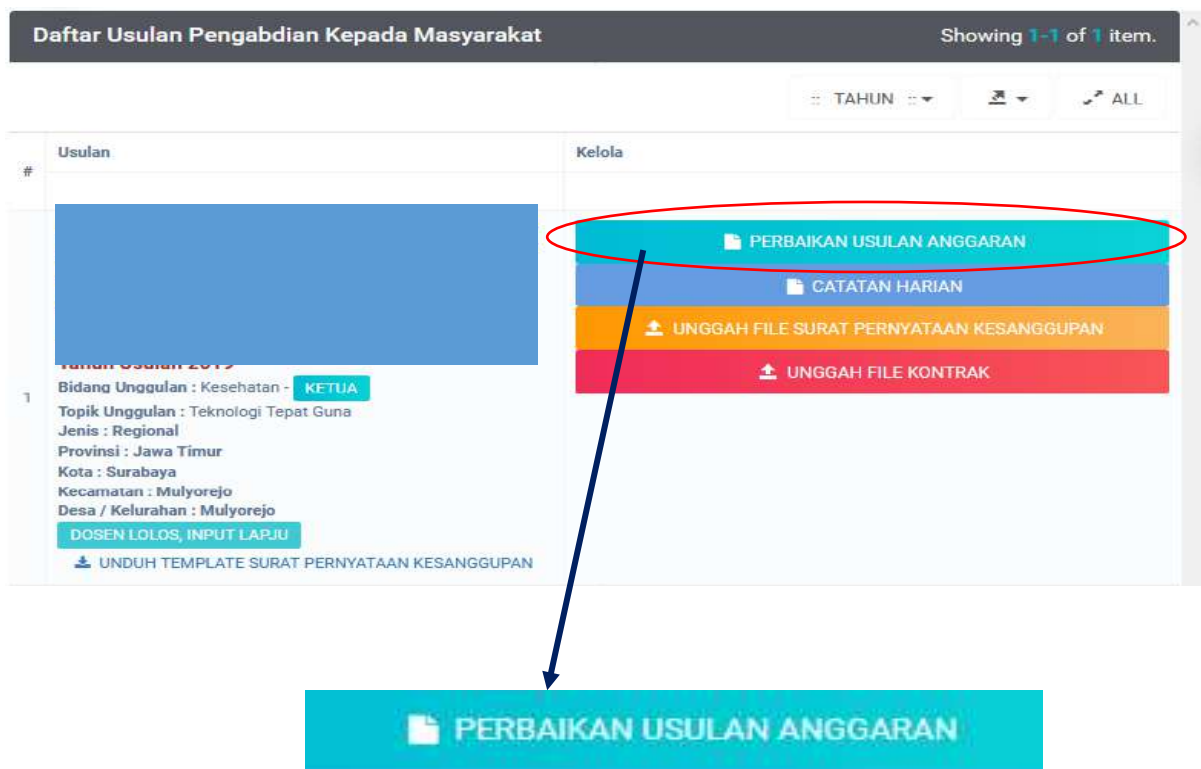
Daftar Usulan Pengabdian Kepada Masyarakat

Showing 1-1 of 1 item.

:: TAHUN ::

ALL

| # | Usulan | Kelola |
|---|---|---|
| 1 | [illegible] Tahun Usulan 2019<br>Bidang Unggulan : Kesehatan - KETUA<br>Topik Unggulan : Teknologi Tepat Guna<br>Jenis : Regional<br>Provinsi : Jawa Timur<br>Kota : Surabaya<br>Kecamatan : Mulyorejo<br>Desa / Kelurahan : Mulyorejo<br>DOSEN LOLOS, INPUT LAPJU<br>UNDUH TEMPLATE SURAT PERNYATAAN KESANGGUPAN | PERBAIKAN USULAN ANGGARAN<br>CATATAN HARIAN<br>UNGGAH FILE SURAT PERNYATAAN KESANGGUPAN<br>UNGGAH FILE KONTRAK |

PERBAIKAN USULAN ANGGARAN